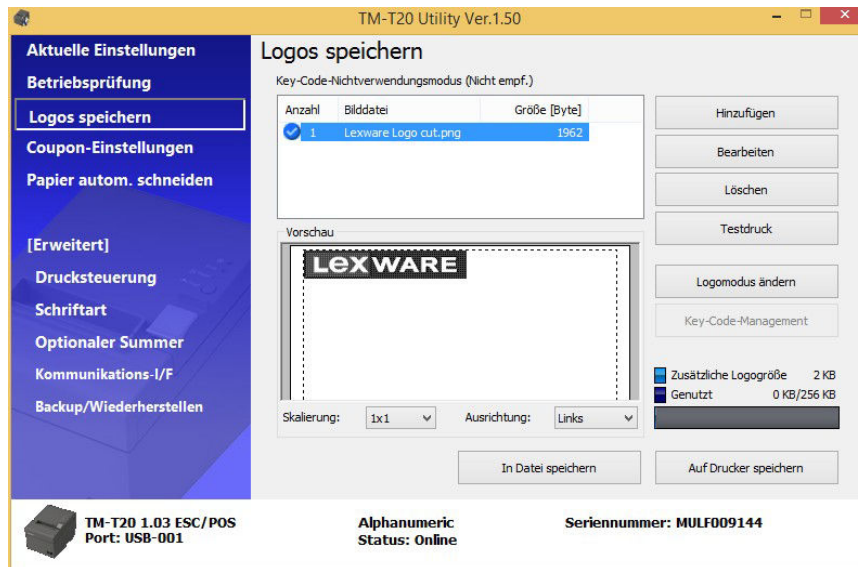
TM-T20 Utility Ver.1.50

Aktuelle Einstellungen
Betriebsprüfung
Logos speichern
Coupon-Einstellungen
Papier autom. schneiden

[Erweitert]
Drucksteuerung
Schriftart
Optionaler Summer
Kommunikations-I/F
Backup/Wiederherstellen

Logos speichern

Key-Code-Nichtverwendungsmodus (Nicht empf.)

| Anzahl | Bilddatei | Größe [Byte] |
|---|---|---|
| 1 | Lexware Logo cut.png | 1962 |

Hinzufügen
Bearbeiten
Löschen
Testdruck

Vorschau

LEXWARE

Logomodus ändern
Key-Code-Management

Zusätzliche Logogröße 2 KB
Genutzt 0 KB/256 KB

Skalierung: 1x1
Ausrichtung: Links

In Datei speichern
Auf Drucker speichern

TM-T20 1.03 ESC/POS
Port: USB-001

Alphanumeric
Status: Online

Seriennummer: MULF009144